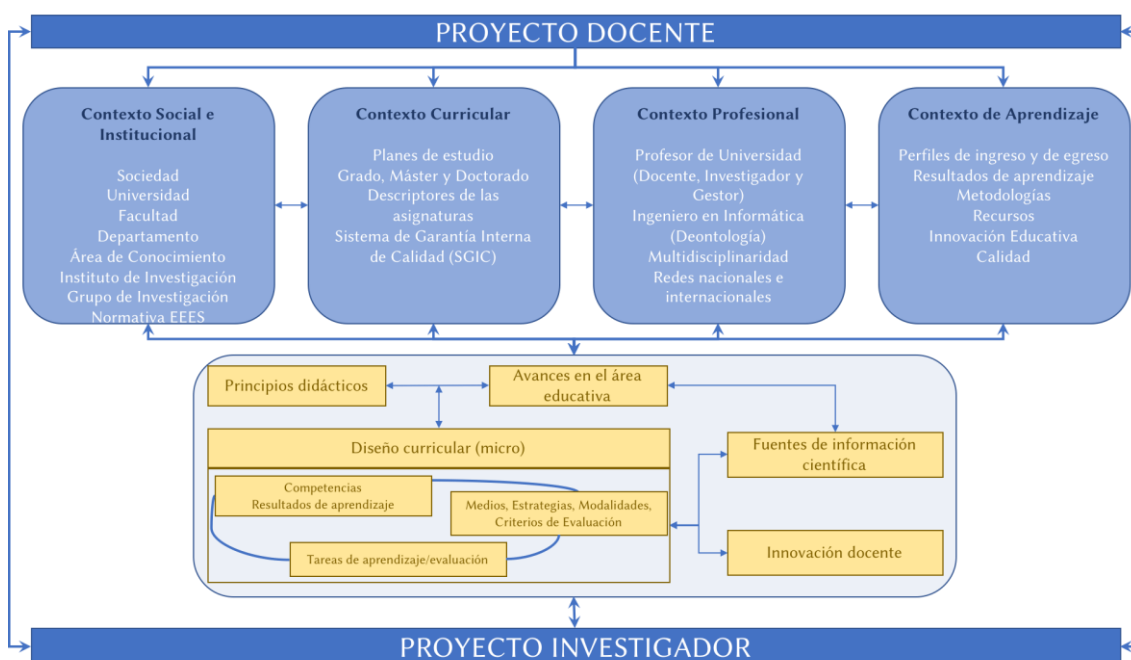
PROYECTO DOCENTE

Contexto Social e Institucional

Sociedad
Universidad
Facultad
Departamento
Área de Conocimiento
Instituto de Investigación
Grupo de Investigación
Normativa EEES

Contexto Curricular

Planes de estudio
Grado, Máster y Doctorado
Descriptores de las asignaturas
Sistema de Garantía Interna de Calidad (SGIC)

Contexto Profesional

Profesor de Universidad (Docente, Investigador y Gestor)
Ingeniero en Informática (Deontología)
Multidisciplinaridad
Redes nacionales e internacionales

Contexto de Aprendizaje

Perfiles de ingreso y de egreso
Resultados de aprendizaje
Metodologías
Recursos
Innovación Educativa
Calidad

Principios didácticos

Avances en el área educativa

Diseño curricular (micro)

Competencias
Resultados de aprendizaje

Medios, Estrategias, Modalidades, Criterios de Evaluación

Tareas de aprendizaje/evaluación

Fuentes de información científica

Innovación docente

PROYECTO INVESTIGADOR